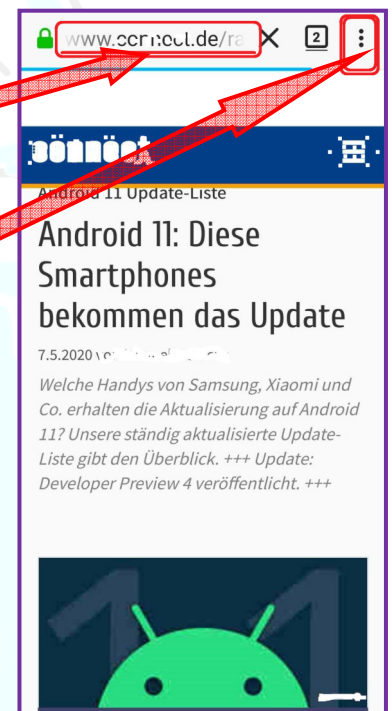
www.connect.de/ra

2

Android 11 Update-Liste

Android 11: Diese Smartphones bekommen das Update

7.5.2020 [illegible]

Welche Handys von Samsung, Xiaomi und Co. erhalten die Aktualisierung auf Android 11? Unsere ständig aktualisierte Update-Liste gibt den Überblick. +++ Update: Developer Preview 4 veröffentlicht. +++

11